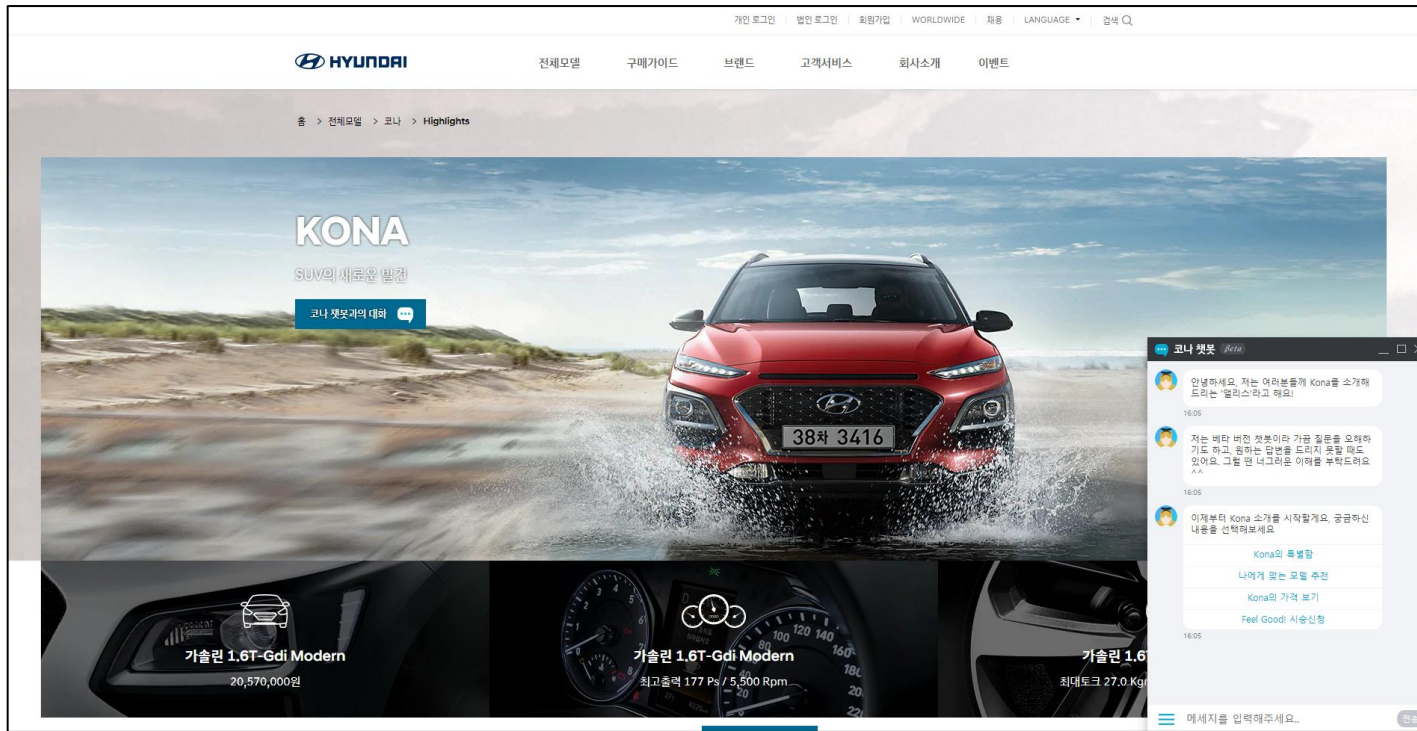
개인 로그인 | 법인 로그인 | 회원가입 | WORLDWIDE | 채용 | LANGUAGE ▾ | 검색

HYUNDAI

전체모델 구매가이드 브랜드 고객서비스 회사소개 이벤트

홈 > 전체모델 > 코나 > Highlights

KONA

SUV의 새로운 발견

코나 챗봇과의 대화

38차 3416

가솔린 1.6T-Gdi Modern
20,570,000원

가솔린 1.6T-Gdi Modern
최고출력 177 Ps / 5,500 Rpm

가솔린 1.6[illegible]
최대토크 27.0 Kg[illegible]

코나 챗봇 Beta

안녕하세요. 저는 여러분들께 Kona를 소개해 드리는 '엘리스'라고 해요!
16:05

저는 베타 버전 챗봇이라 가끔 질문을 오해하기도 하고, 원하는 답변을 드리지 못할 때도 있어요. 그럴 땐 너그러운 이해를 부탁드려요 ^^
16:05

이제부터 Kona 소개를 시작할게요. 궁금하신 내용을 선택해보세요.
Kona의 특별함
나에게 맞는 모델 추천
Kona의 가격 보기
Feel Good! 시승신청
16:05

메세지를 입력해주세요.